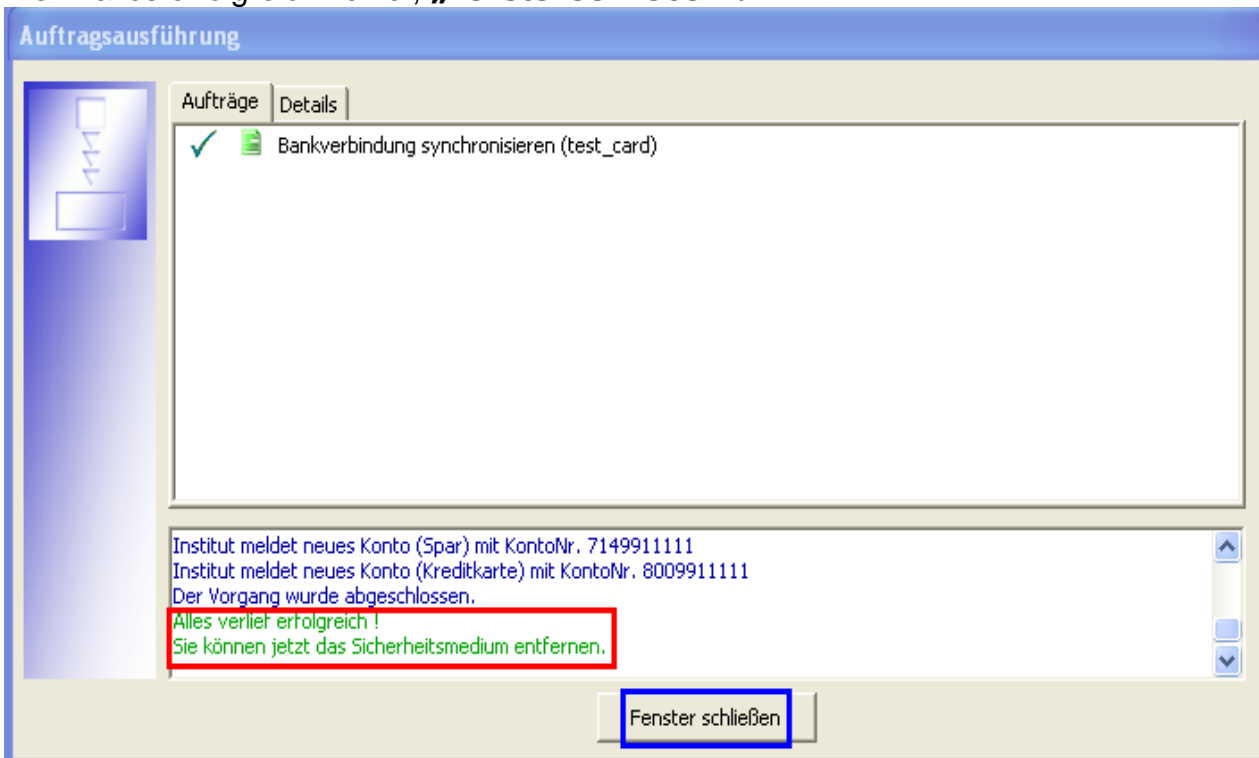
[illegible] „Fenster schließen“.

Auftragsausführung

Aufträge | Details

Bankverbindung synchronisieren (test_card)

Institut meldet neues Konto (Spar) mit KontoNr. 7149911111
Institut meldet neues Konto (Kreditkarte) mit KontoNr. 8009911111
Der Vorgang wurde abgeschlossen.
Alles verlief erfolgreich !
Sie können jetzt das Sicherheitsmedium entfernen.

Fenster schließen